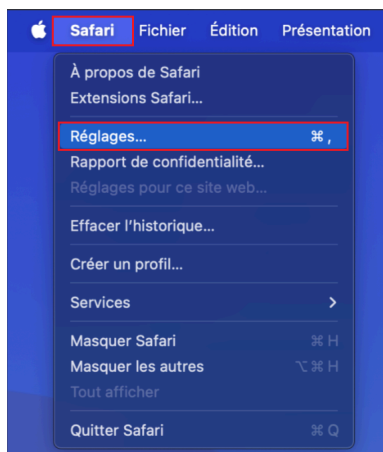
Safari Fichier Édition Présentation

À propos de Safari
Extensions Safari…

Réglages… ⌘ ,
Rapport de confidentialité…
Réglages pour ce site web…

Effacer l'historique…

Créer un profil…

Services >

Masquer Safari ⌘ H
Masquer les autres ⌥ ⌘ H
Tout afficher

Quitter Safari ⌘ Q